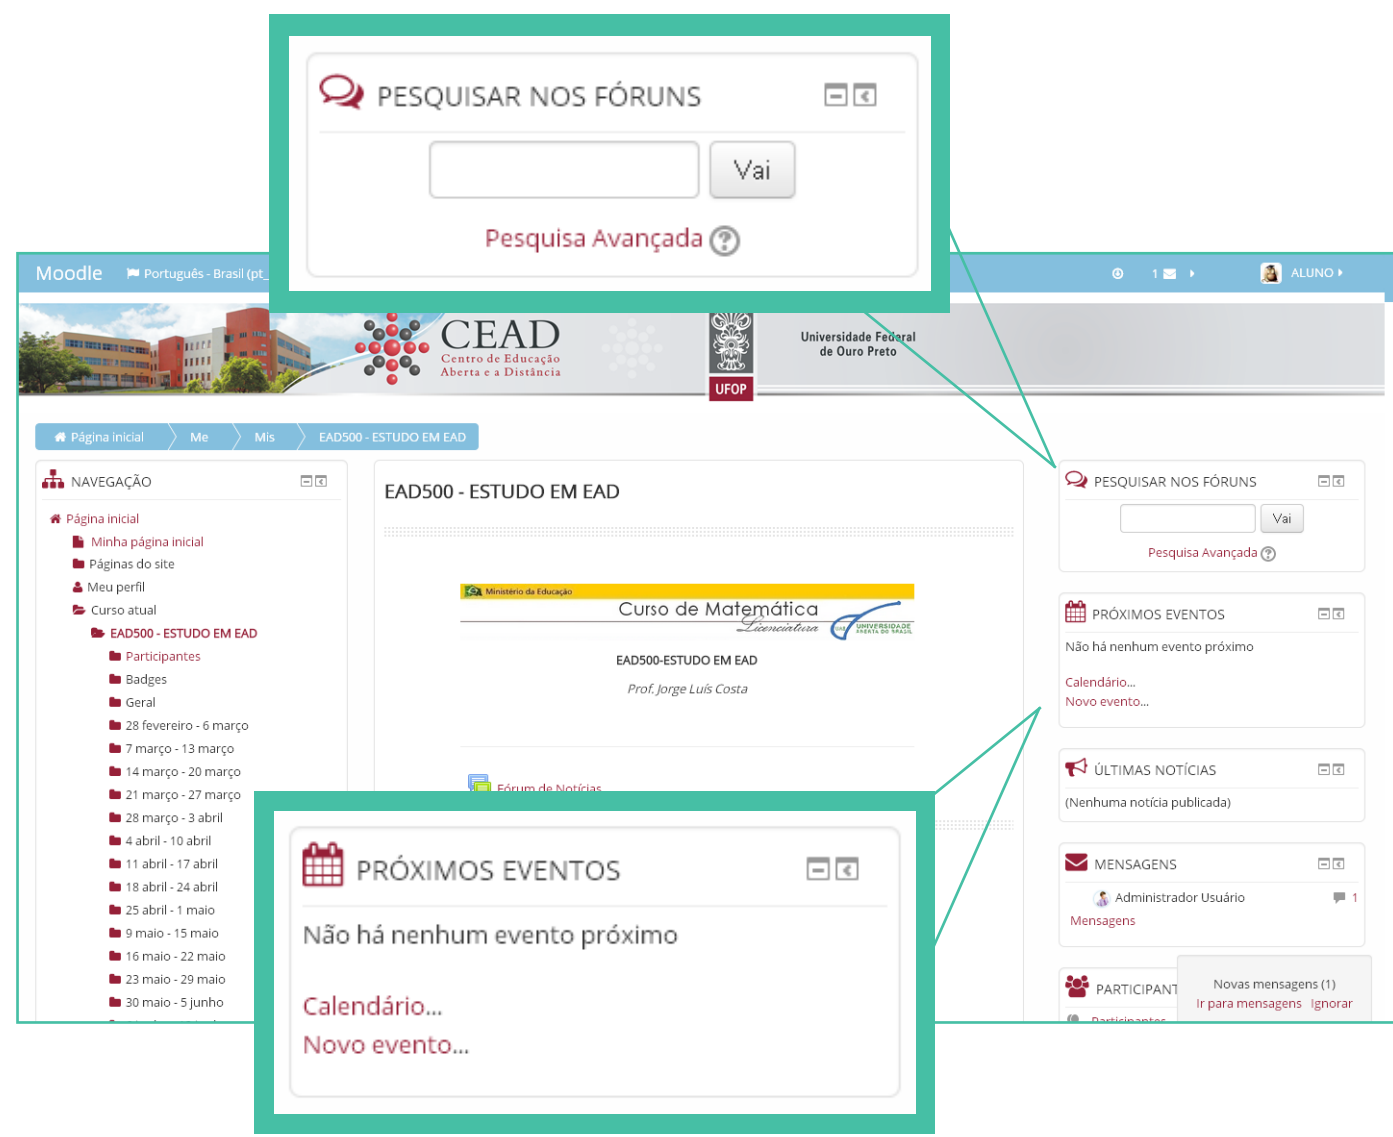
PESQUISAR NOS FÓRUNS

Vai

Pesquisa Avançada

Moodle Português - Brasil (pt_

1 ALUNO

CEAD
Centro de Educação Aberta e a Distância

UFOP

Universidade Federal de Ouro Preto

Página inicial Me Mis EAD500 - ESTUDO EM EAD

NAVEGAÇÃO

Página inicial
Minha página inicial
Páginas do site
Meu perfil
Curso atual
EAD500 - ESTUDO EM EAD
Participantes
Badges
Geral
28 fevereiro - 6 março
7 março - 13 março
14 março - 20 março
21 março - 27 março
28 março - 3 abril
4 abril - 10 abril
11 abril - 17 abril
18 abril - 24 abril
25 abril - 1 maio
9 maio - 15 maio
16 maio - 22 maio
23 maio - 29 maio
30 maio - 5 junho

EAD500 - ESTUDO EM EAD

Ministério da Educação
Curso de Matemática
Licenciatura
UNIVERSIDADE ABERTA DO BRASIL

EAD500-ESTUDO EM EAD

Prof. Jorge Luís Costa

Fórum de Notícias

PESQUISAR NOS FÓRUNS

Vai

Pesquisa Avançada

PRÓXIMOS EVENTOS

Não há nenhum evento próximo

Calendário...
Novo evento...

ÚLTIMAS NOTÍCIAS

(Nenhuma notícia publicada)

MENSAGENS

Administrador Usuário 1
Mensagens

PARTICIPANT

Participantes

Novas mensagens (1)
Ir para mensagens Ignorar

PRÓXIMOS EVENTOS

Não há nenhum evento próximo

Calendário...
Novo evento...